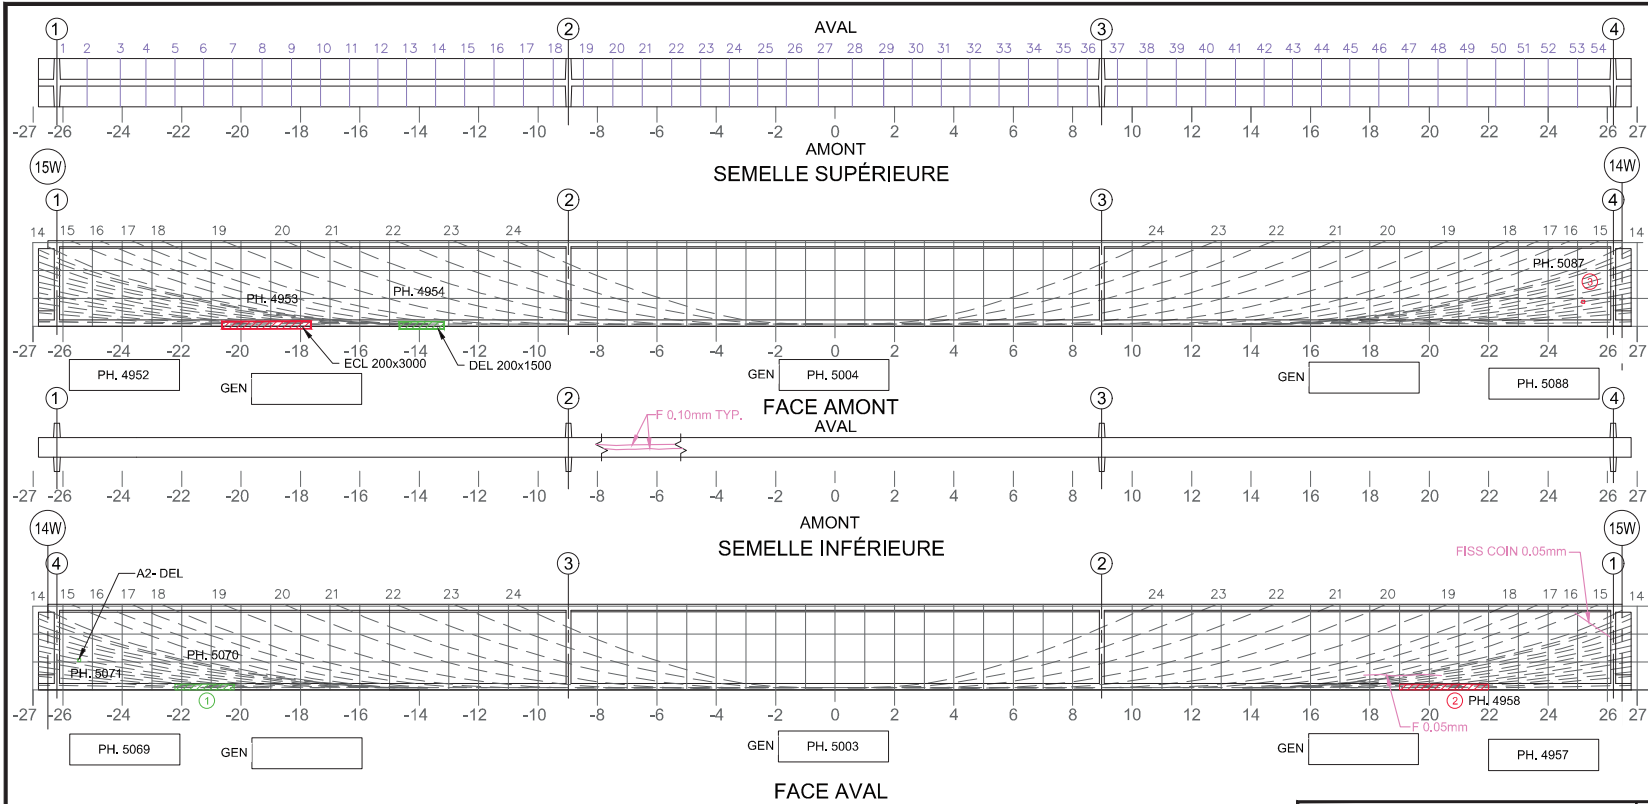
1 2 3 4

AVAL

1 2 3 4 5 6 7 8 9 10 11 12 13 14 15 16 17 18 19 20 21 22 23 24 25 26 27 28 29 30 31 32 33 34 35 36 37 38 39 40 41 42 43 44 45 46 47 48 49 50 51 52 53 54

-27 -26 -24 -22 -20 -18 -16 -14 -12 -10 -8 -6 -4 -2 0 2 4 6 8 10 12 14 16 18 20 22 24 26 27

AMONT

15W 14W

SEMELLE SUPÉRIEURE

1 2 3 4

14 15 16 17 18 19 20 21 22 23 24 24 23 22 21 20 19 18 17 16 15 14

PH. 4953 PH. 4954 PH. 5087

-27 -26 -24 -22 -20 -18 -16 -14 -12 -10 -8 -6 -4 -2 0 2 4 6 8 10 12 14 16 18 20 22 24 26 27

ECL 200x3000 DEL 200x1500

PH. 4952 GEN GEN PH. 5004 GEN PH. 5088

FACE AMONT

1 2 3 4

F 0.10mm TYP.

AVAL

-27 -26 -24 -22 -20 -18 -16 -14 -12 -10 -8 -6 -4 -2 0 2 4 6 8 10 12 14 16 18 20 22 24 26 27

AMONT

14W 15W

SEMELLE INFÉRIEURE

4 3 2 1

A2- DEL

FISS COIN 0.05mm

14 15 16 17 18 19 20 21 22 23 24 24 23 22 21 20 19 18 17 16 15 14

PH. 5070 PH. 5071

1 2 PH. 4958

-27 -26 -24 -22 -20 -18 -16 -14 -12 -10 -8 -6 -4 -2 0 2 4 6 8 10 12 14 16 18 20 22 24 26 27

F 0.05mm

PH. 5069 GEN GEN PH. 5003 GEN PH. 4957

FACE AVAL